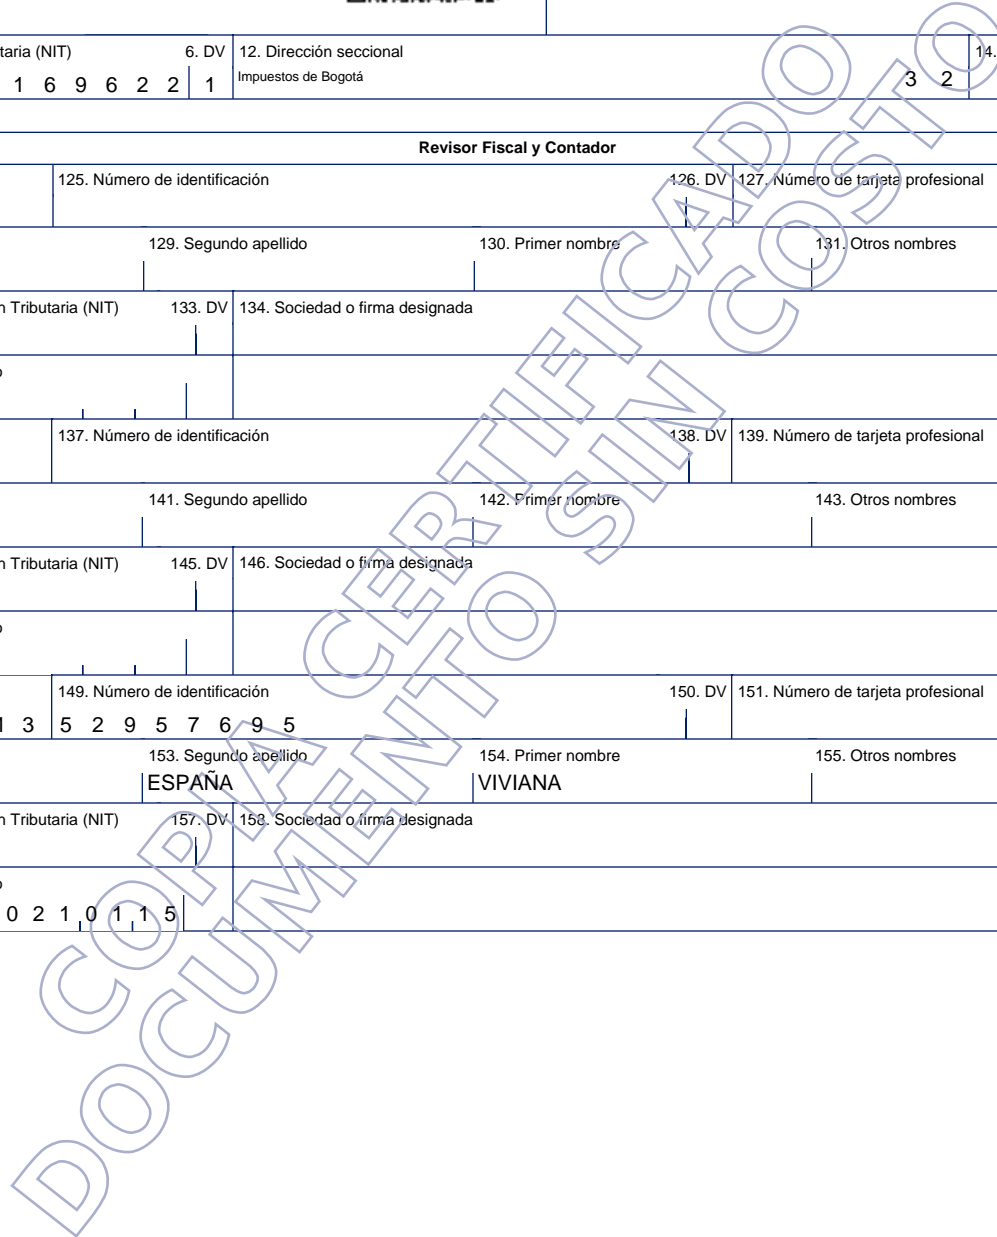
taria (NIT) 6. DV 12. Dirección seccional 14.
1 6 9 6 2 2 1 Impuestos de Bogotá 3 2

Revisor Fiscal y Contador

125. Número de identificación 126. DV 127. Número de tarjeta profesional

129. Segundo apellido 130. Primer nombre 131. Otros nombres

n Tributaria (NIT) 133. DV 134. Sociedad o firma designada

137. Número de identificación 138. DV 139. Número de tarjeta profesional

141. Segundo apellido 142. Primer nombre 143. Otros nombres

n Tributaria (NIT) 145. DV 146. Sociedad o firma designada

149. Número de identificación 150. DV 151. Número de tarjeta profesional
1 3 5 2 9 5 7 6 9 5

153. Segundo apellido 154. Primer nombre 155. Otros nombres
ESPAÑA VIVIANA

n Tributaria (NIT) 157. DV 158. Sociedad o firma designada

0 2 1 0 1 1 5

COPIA CERTIFICADO
DOCUMENTO SIN COSTO